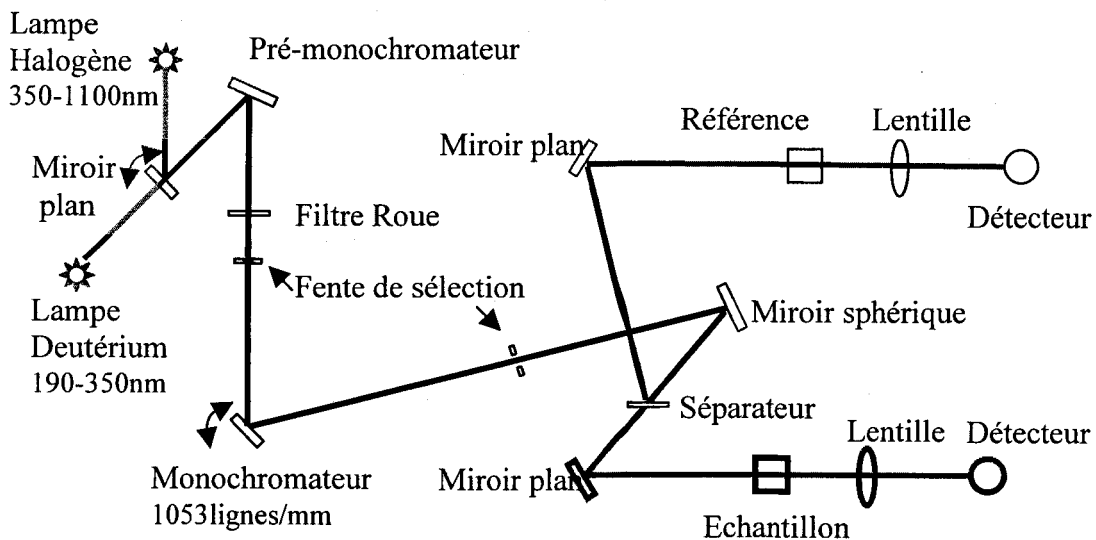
Lampe Halogène 350-1100nm

Pré-monochromateur

Miroir plan

Filtre Roue

Lampe Deutérium 190-350nm

Fente de sélection

Monochromateur 1053lignes/mm

Miroir plan

Référence

Lentille

Détecteur

Miroir sphérique

Séparateur

Lentille

Détecteur

Miroir plan

Echantillon